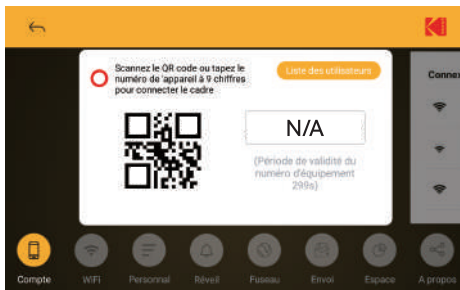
Scannez le QR code ou tapez le numéro de l'appareil à 9 chiffres pour connecter le cadre

Liste des utilisateurs

Conne

N/A

(Période de validité du numéro d'équipement 299s)

Compte WiFi Personnel Réveil Fuseau Envoi Espace A propos